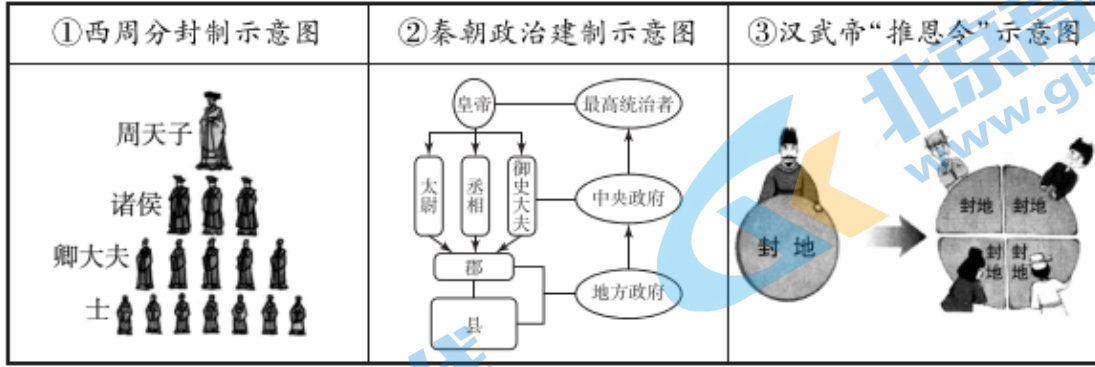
| ①西周分封制示意图 | ②秦朝政治建制示意图 | ③汉武帝“推恩令”示意图 |
|---|---|---|
| 周天子<br>诸侯<br>卿大夫<br>士 | 皇帝<br>最高统治者<br>太尉<br>丞相<br>御史大夫<br>中央政府<br>郡<br>县<br>地方政府 | 封地<br>封地<br>封地<br>封地<br>封地 |

北京高考在线
www.gk